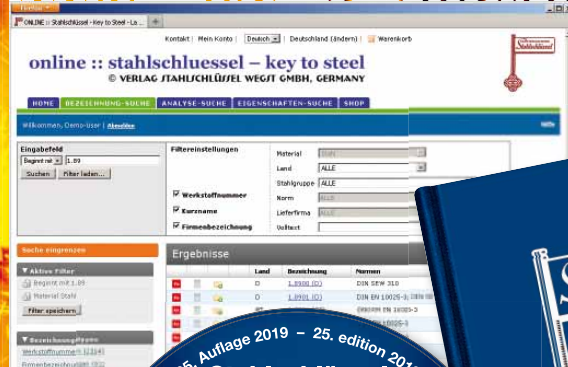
ONLINE :: Stahlschlüssel - Key to Steel - La...

Kontakt | Mein Konto | Deutsch | Deutschland (ändern) | Warenkorb

online :: stahlschluessel – key to steel
© VERLAG STAHLSCHLÜSSEL WEGST GMBH, GERMANY

HOME | BEZEICHNUNG-SUCHE | ANALYSE-SUCHE | EIGENSCHAFTEN-SUCHE | SHOP

Willkommen, Demo-User | Abmelden

Hilfe

Eingabefeld
Beginnt mit | 1.89
Suchen | Filter laden...

Filtereinstellungen
Werkstoffnummer
Kurzname
Firmenbezeichnung

Material
Land | ALLE
Stahlgruppe | ALLE
Norm | ALLE
Lieferfirma | ALLE
Volltext

Suche eingrenzen

Aktive Filter
Beginnt mit 1.89
Material Stahl
Filter speichern

Bezeichnungen
Werkstoffnummer
Firmenbezeichnung

Ergebnisse

| Land | Bezeichnung | Normen |
|---|---|---|
| D | 1.8900 (D) | DIN SEW 310 |
| D | 1.8901 (D) | DIN EN 10025-3 |
| | | DIN EN 10025-3 |

25. Auflage 2019 – 25. edition 2019